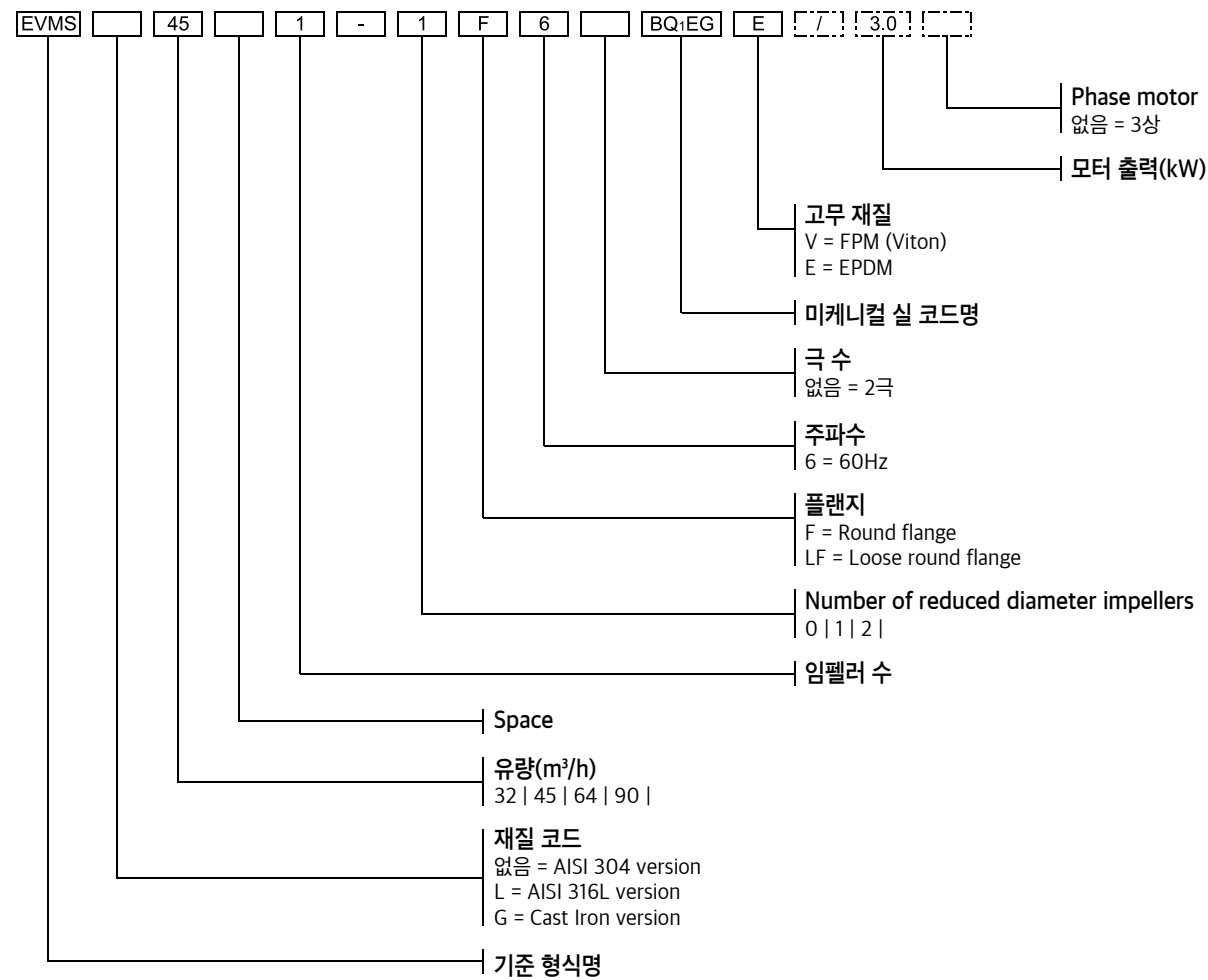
EVMS 45 1 - 1 F 6 BQ1EG E / 3.0

Phase motor
없음 = 3상

모터 출력(kW)

고무 재질
V = FPM (Viton)
E = EPDM

미케니컬 실 코드명

극 수
없음 = 2극

주파수
6 = 60Hz

플랜지
F = Round flange
LF = Loose round flange

Number of reduced diameter impellers
0 | 1 | 2 |

임펠러 수

Space

유량($m^3/h$)
32 | 45 | 64 | 90 |

재질 코드
없음 = AISI 304 version
L = AISI 316L version
G = Cast Iron version

기준 형식명